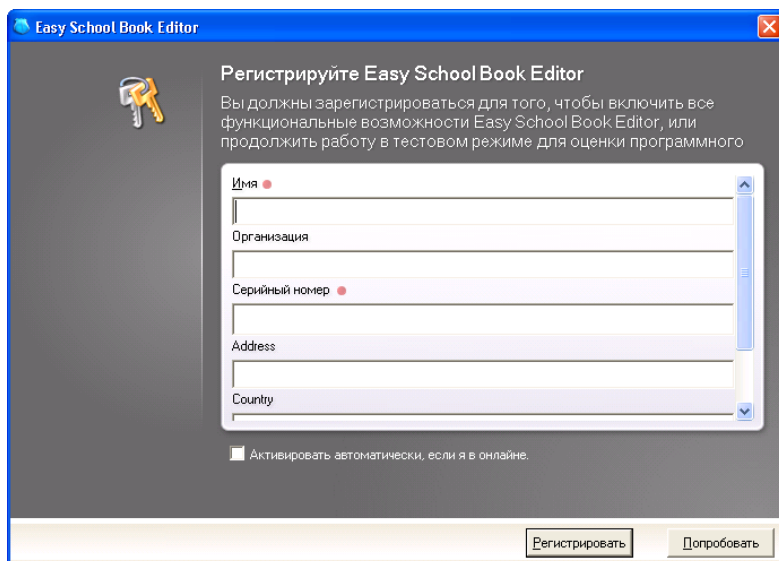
Easy School Book Editor

Регистрируйте Easy School Book Editor

Вы должны зарегистрироваться для того, чтобы включить все функциональные возможности Easy School Book Editor, или продолжить работу в тестовом режиме для оценки программного

Имя

Организация

Серийный номер

Address

Country

Активировать автоматически, если я в онлайне.

Регистрировать

Попробовать